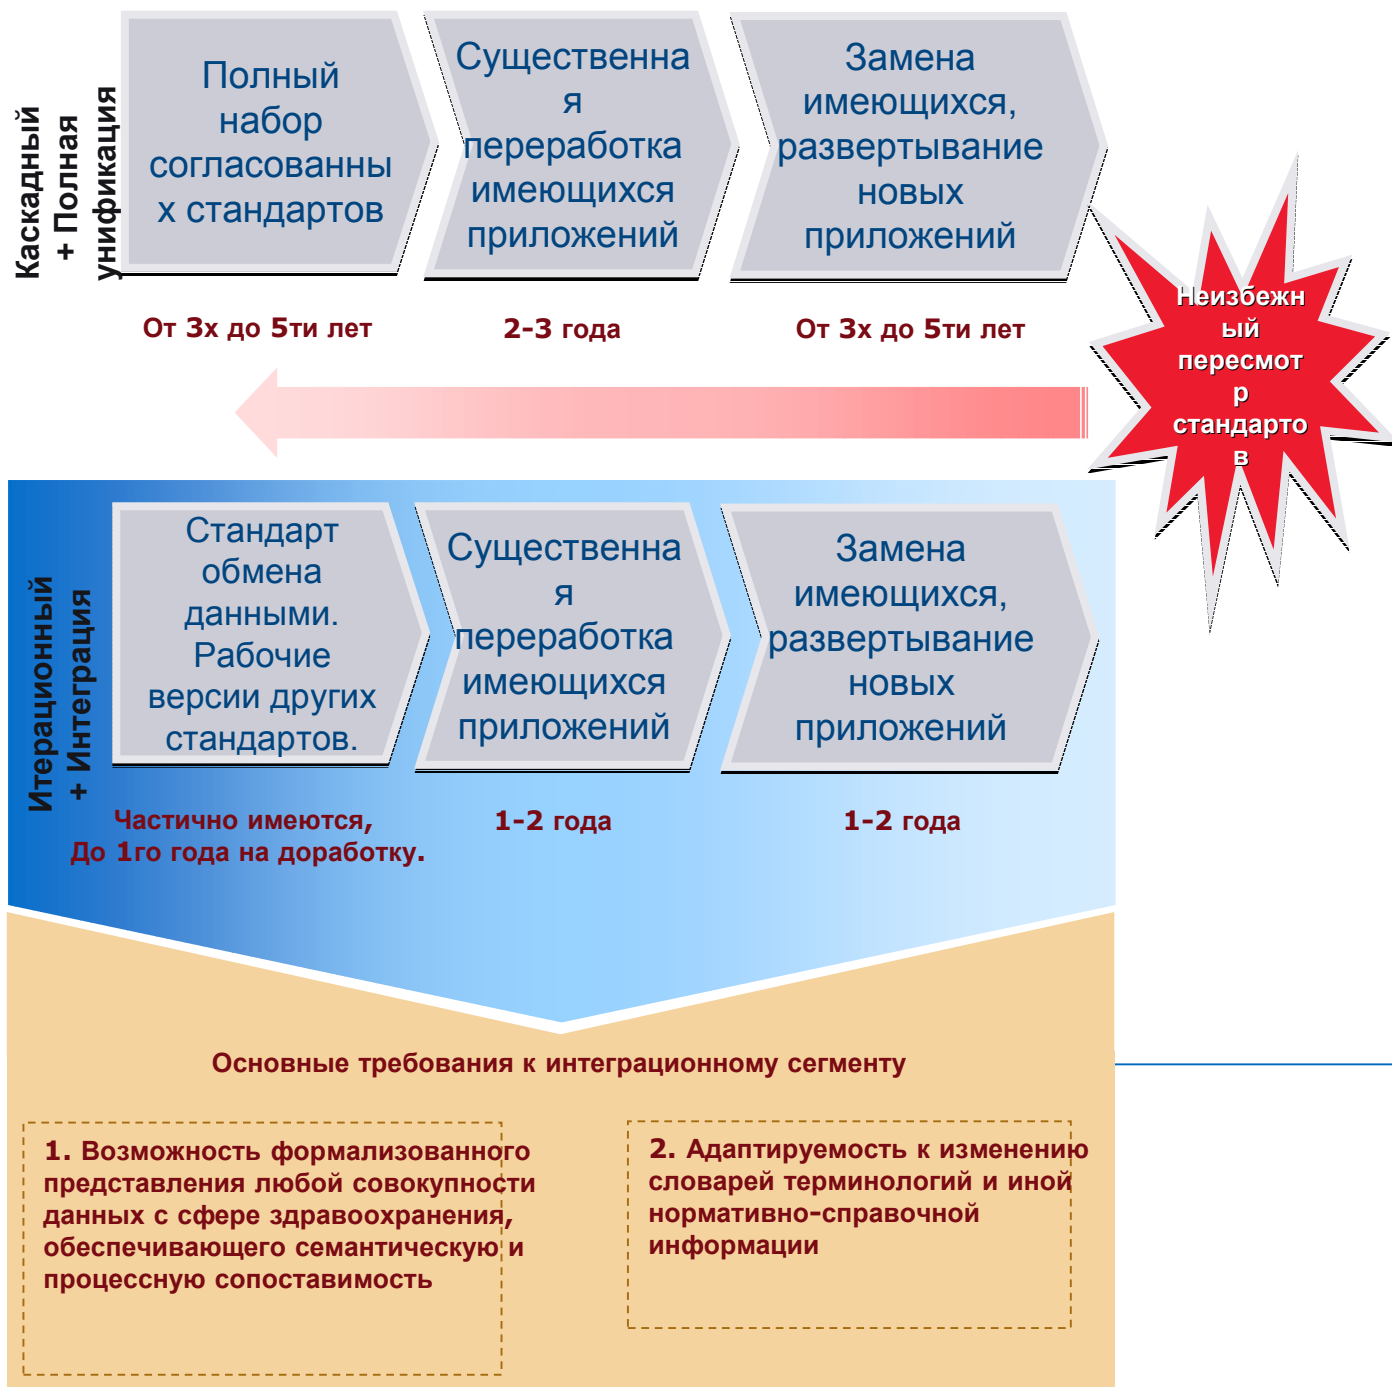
Каскадный + Полная унификация

Полный набор согласованных стандартов

Существенная переработка имеющихся приложений

Замена имеющихся, развертывание новых приложений

От 3х до 5ти лет

2-3 года

От 3х до 5ти лет

Неизбежный пересмотр стандартов

Итерационный + Интеграция

Стандарт обмена данными. Рабочие версии других стандартов.

Существенная переработка имеющихся приложений

Замена имеющихся, развертывание новых приложений

Частично имеются, До 1го года на доработку.

1-2 года

1-2 года

Основные требования к интеграционному сегменту

1. Возможность формализованного представления любой совокупности данных с сфере здравоохранения, обеспечивающего семантическую и процессную сопоставимость

2. Адаптируемость к изменению словарей терминологий и иной нормативно-справочной информации